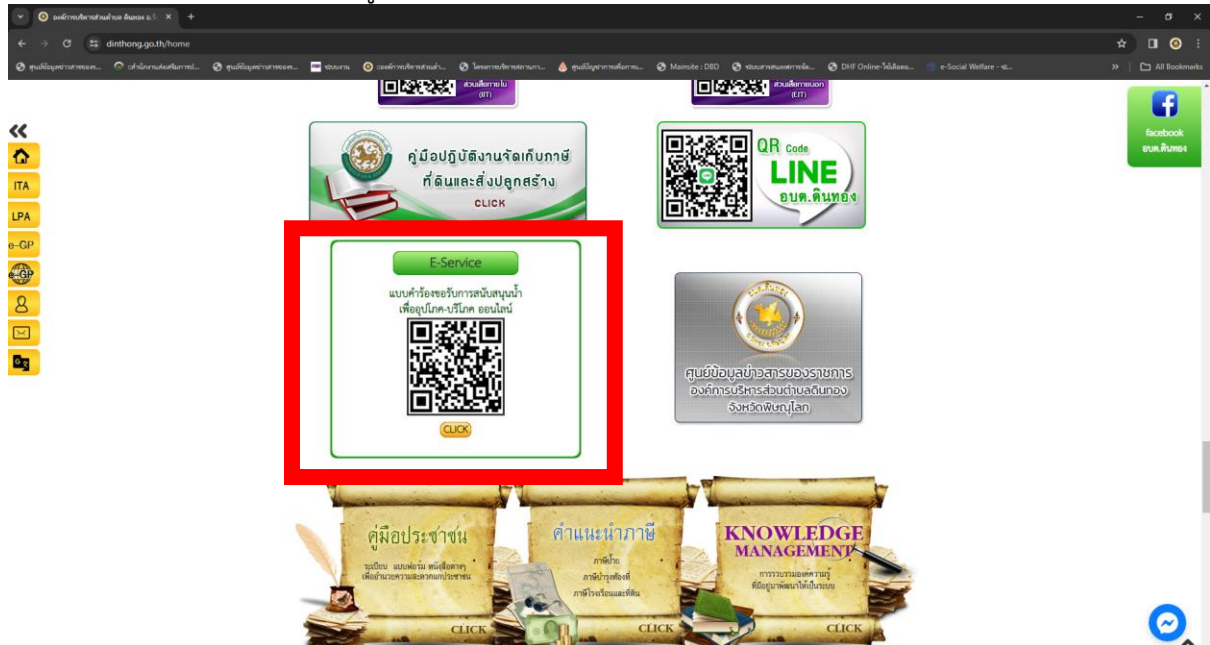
องค์การบริหารส่วนตำบล ดินทอง อ.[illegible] ×

dinthong.go.th/home

ศูนย์ข้อมูลข่าวสารของ... | กำนักงานส่งเสริมการป... | ศูนย์ข้อมูลข่าวสารของ... | ระบบงาน | องค์การบริหารส่วนตำ... | โครงการบริหารสถานกา... | ศูนย์ปัญญาการเพื่อการ... | Mainsite : DBD | ระบบสารสนเทศทางจัด... | DHF Online-ไข้เลือดอ... | e-Social Welfare - ร... | All Bookmarks

ส่วนเสียภายใน (IIT)

ส่วนเสียภายนอก (EIT)

ITA
LPA
e-GP
e-GP

คู่มือปฏิบัติงานจัดเก็บภาษีที่ดินและสิ่งปลูกสร้าง
CLICK

QR Code LINE อบต.ดินทอง

facebook อบต.ดินทอง

E-Service
แบบคำร้องขอรับการสนับสนุนน้ำเพื่ออุปโภค-บริโภค ออนไลน์
CLICK

ศูนย์ข้อมูลข่าวสารของราชการ องค์การบริหารส่วนตำบลดินทอง จังหวัดพิษณุโลก

คู่มือประชาชน
ระเบียบ แบบฟอร์ม หนังสือต่างๆ เพื่ออำนวยความสะดวกแก่ประชาชน
CLICK

คำแนะนำภาษี
ภาษีป้าย
ภาษีบำรุงท้องที่
ภาษีโรงเรือนและที่ดิน
CLICK

KNOWLEDGE MANAGEMENT
การรวบรวมองค์ความรู้ที่มีอยู่มาพัฒนาให้เป็นระบบ
CLICK